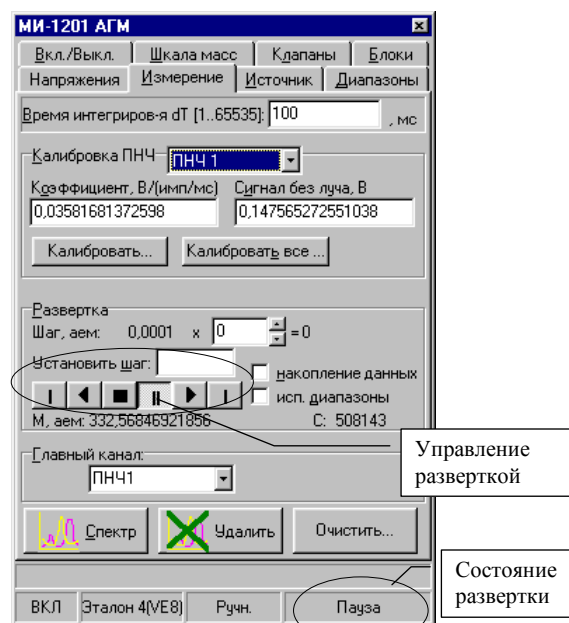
МИ-1201 АГМ

Вкл./Выкл.
Шкала масс
Клапаны
Блоки
Напряжения
Измерение
Источник
Диапазоны

Время интегриров-я dT [1..65535]: 100 , мс

Калибровка ПНЧ ПНЧ 1
Коэффициент, В/(имп/мс) 0,03581681372598
Сигнал без луча, В 0,147565272551038
Калибровать...
Калибровать все ...

Развертка
Шаг, аем: 0,0001 x 0 = 0
Установить шаг:
накопление данных
исп. диапазоны
M, аем: 332,56846921856
C: 508143

Управление разверткой

Главный канал:
ПНЧ1

Спектр
Удалить
Очистить...

Состояние развертки

ВКЛ
Эталон 4(VE8)
Ручн.
Пауза